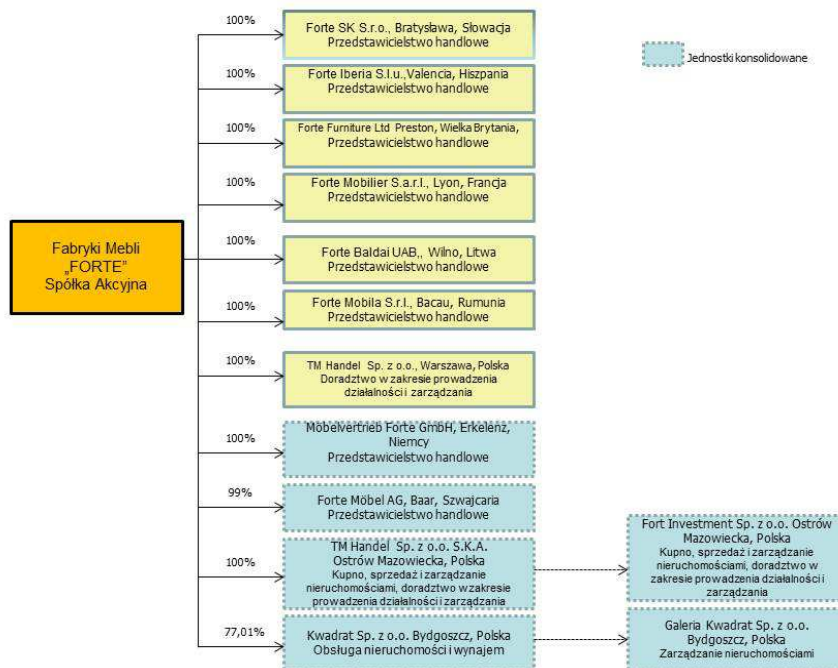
Fabryki Mebli „FORTE" Spółka Akcyjna

Jednostki konsolidowane

100%
Forte SK S.r.o., Bratysława, Słowacja
Przedstawicielstwo handlowe

100%
Forte Iberia S.l.u.,Valencia, Hiszpania
Przedstawicielstwo handlowe

100%
Forte Furniture Ltd Preston, Wielka Brytania,
Przedstawicielstwo handlowe

100%
Forte Mobilier S.a.r.l., Lyon, Francja
Przedstawicielstwo handlowe

100%
Forte Baldai UAB,, Wilno, Litwa
Przedstawicielstwo handlowe

100%
Forte Mobila S.r.l., Bacau, Rumunia
Przedstawicielstwo handlowe

100%
TM Handel Sp. z o.o., Warszawa, Polska
Doradztwo w zakresie prowadzenia działalności i zarządzania

100%
Möbelvertrieb Forte GmbH, Erkelenz, Niemcy
Przedstawicielstwo handlowe

99%
Forte Möbel AG, Baar, Szwajcaria
Przedstawicielstwo handlowe

100%
TM Handel Sp. z o.o. S.K.A.
Ostrów Mazowiecka, Polska
Kupno, sprzedaż i zarządzanie nieruchomościami, doradztwo w zakresie prowadzenia działalności i zarządzania

Fort Investment Sp. z o.o. Ostrów Mazowiecka, Polska
Kupno, sprzedaż i zarządzanie nieruchomościami, doradztwo w zakresie prowadzenia działalności i zarządzania

77,01%
Kwadrat Sp. z o.o. Bydgoszcz, Polska
Obsługa nieruchomości i wynajem

Galeria Kwadrat Sp. z o.o.
Bydgoszcz, Polska
Zarządzanie nieruchomościami